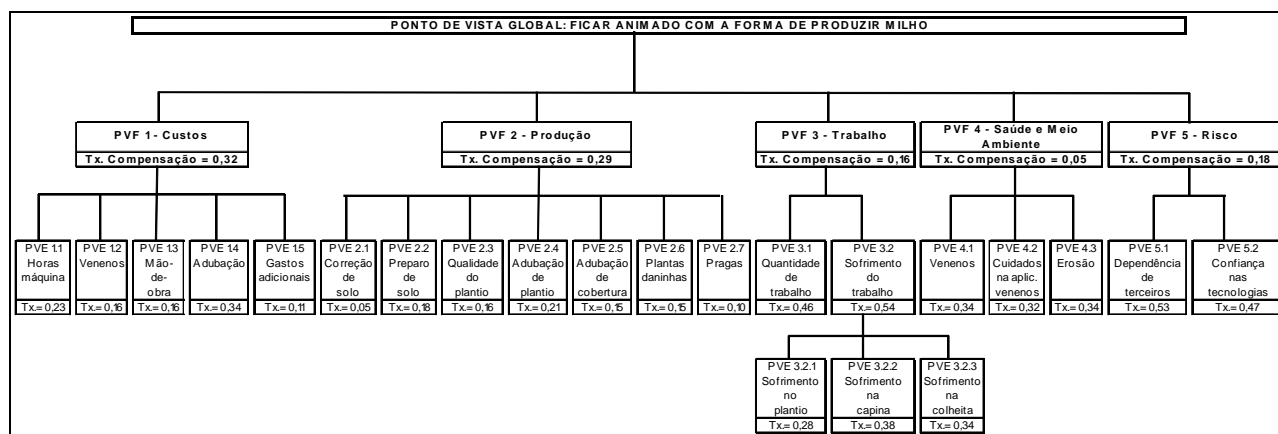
PONTO DE VISTA GLOBAL: FICAR ANIMADO COM A FORMA DE PRODUZIR MILHO

PVF 1 - Custos
Tx. Compensação = 0,32

PVF 2 - Produção
Tx. Compensação = 0,29

PVF 3 - Trabalho
Tx. Compensação = 0,16

PVF 4 - Saúde e Meio Ambiente
Tx. Compensação = 0,05

PVF 5 - Risco
Tx. Compensação = 0,18

PVE 1.1 Horas máquina
Tx.= 0,23

PVE 1.2 Venenos
Tx.= 0,16

PVE 1.3 Mão-de-obra
Tx.= 0,16

PVE 1.4 Adubação
Tx.= 0,34

PVE 1.5 Gastos adicionais
Tx.= 0,11

PVE 2.1 Correção de solo
Tx.= 0,05

PVE 2.2 Preparo de solo
Tx.= 0,18

PVE 2.3 Qualidade do plantio
Tx.= 0,16

PVE 2.4 Adubação de plantio
Tx.= 0,21

PVE 2.5 Adubação de cobertura
Tx.= 0,15

PVE 2.6 Plantas daninhas
Tx.= 0,15

PVE 2.7 Pragas
Tx.= 0,10

PVE 3.1 Quantidade de trabalho
Tx.= 0,46

PVE 3.2 Sofrimento do trabalho
Tx.= 0,54

PVE 4.1 Venenos
Tx.= 0,34

PVE 4.2 Cuidados na aplic. venenos
Tx.= 0,32

PVE 4.3 Erosão
Tx.= 0,34

PVE 5.1 Dependência de terceiros
Tx.= 0,53

PVE 5.2 Confiança nas tecnologias
Tx.= 0,47

PVE 3.2.1 Sofrimento no plantio
Tx.= 0,28

PVE 3.2.2 Sofrimento na capina
Tx.= 0,38

PVE 3.2.3 Sofrimento na colheita
Tx.= 0,34